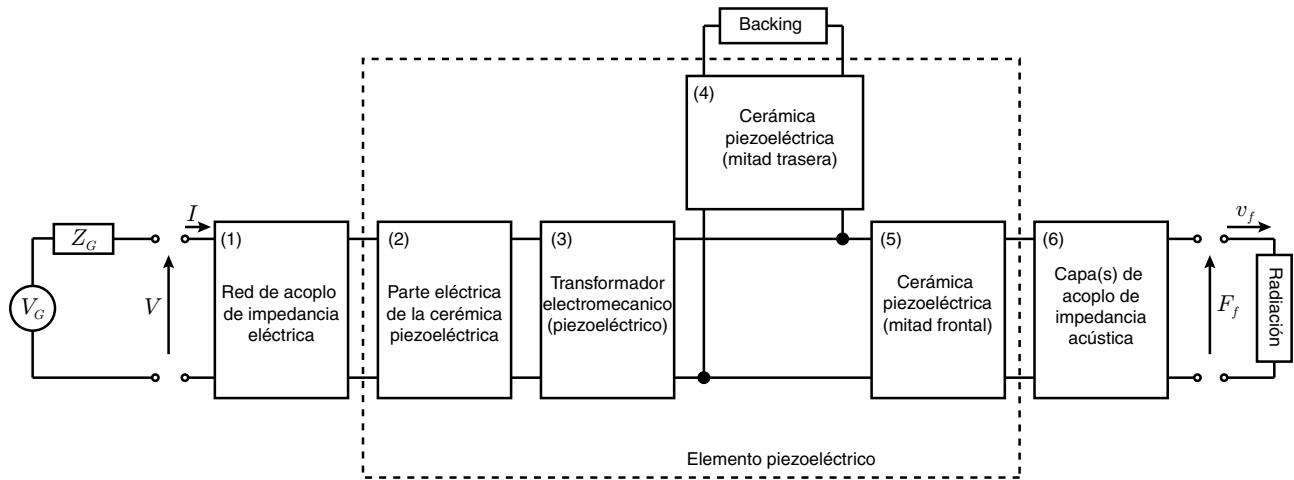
Backing

(4) Cerámica piezoeléctrica (mitad trasera)

$Z_G$

$V_G$

$I$

$V$

(1) Red de acoplo de impedancia eléctrica

(2) Parte eléctrica de la cerámica piezoeléctrica

(3) Transformador electromecanico (piezoeléctrico)

(5) Cerámica piezoeléctrica (mitad frontal)

(6) Capa(s) de acoplo de impedancia acústica

$v_f$

$F_f$

Radiación

Elemento piezoeléctrico